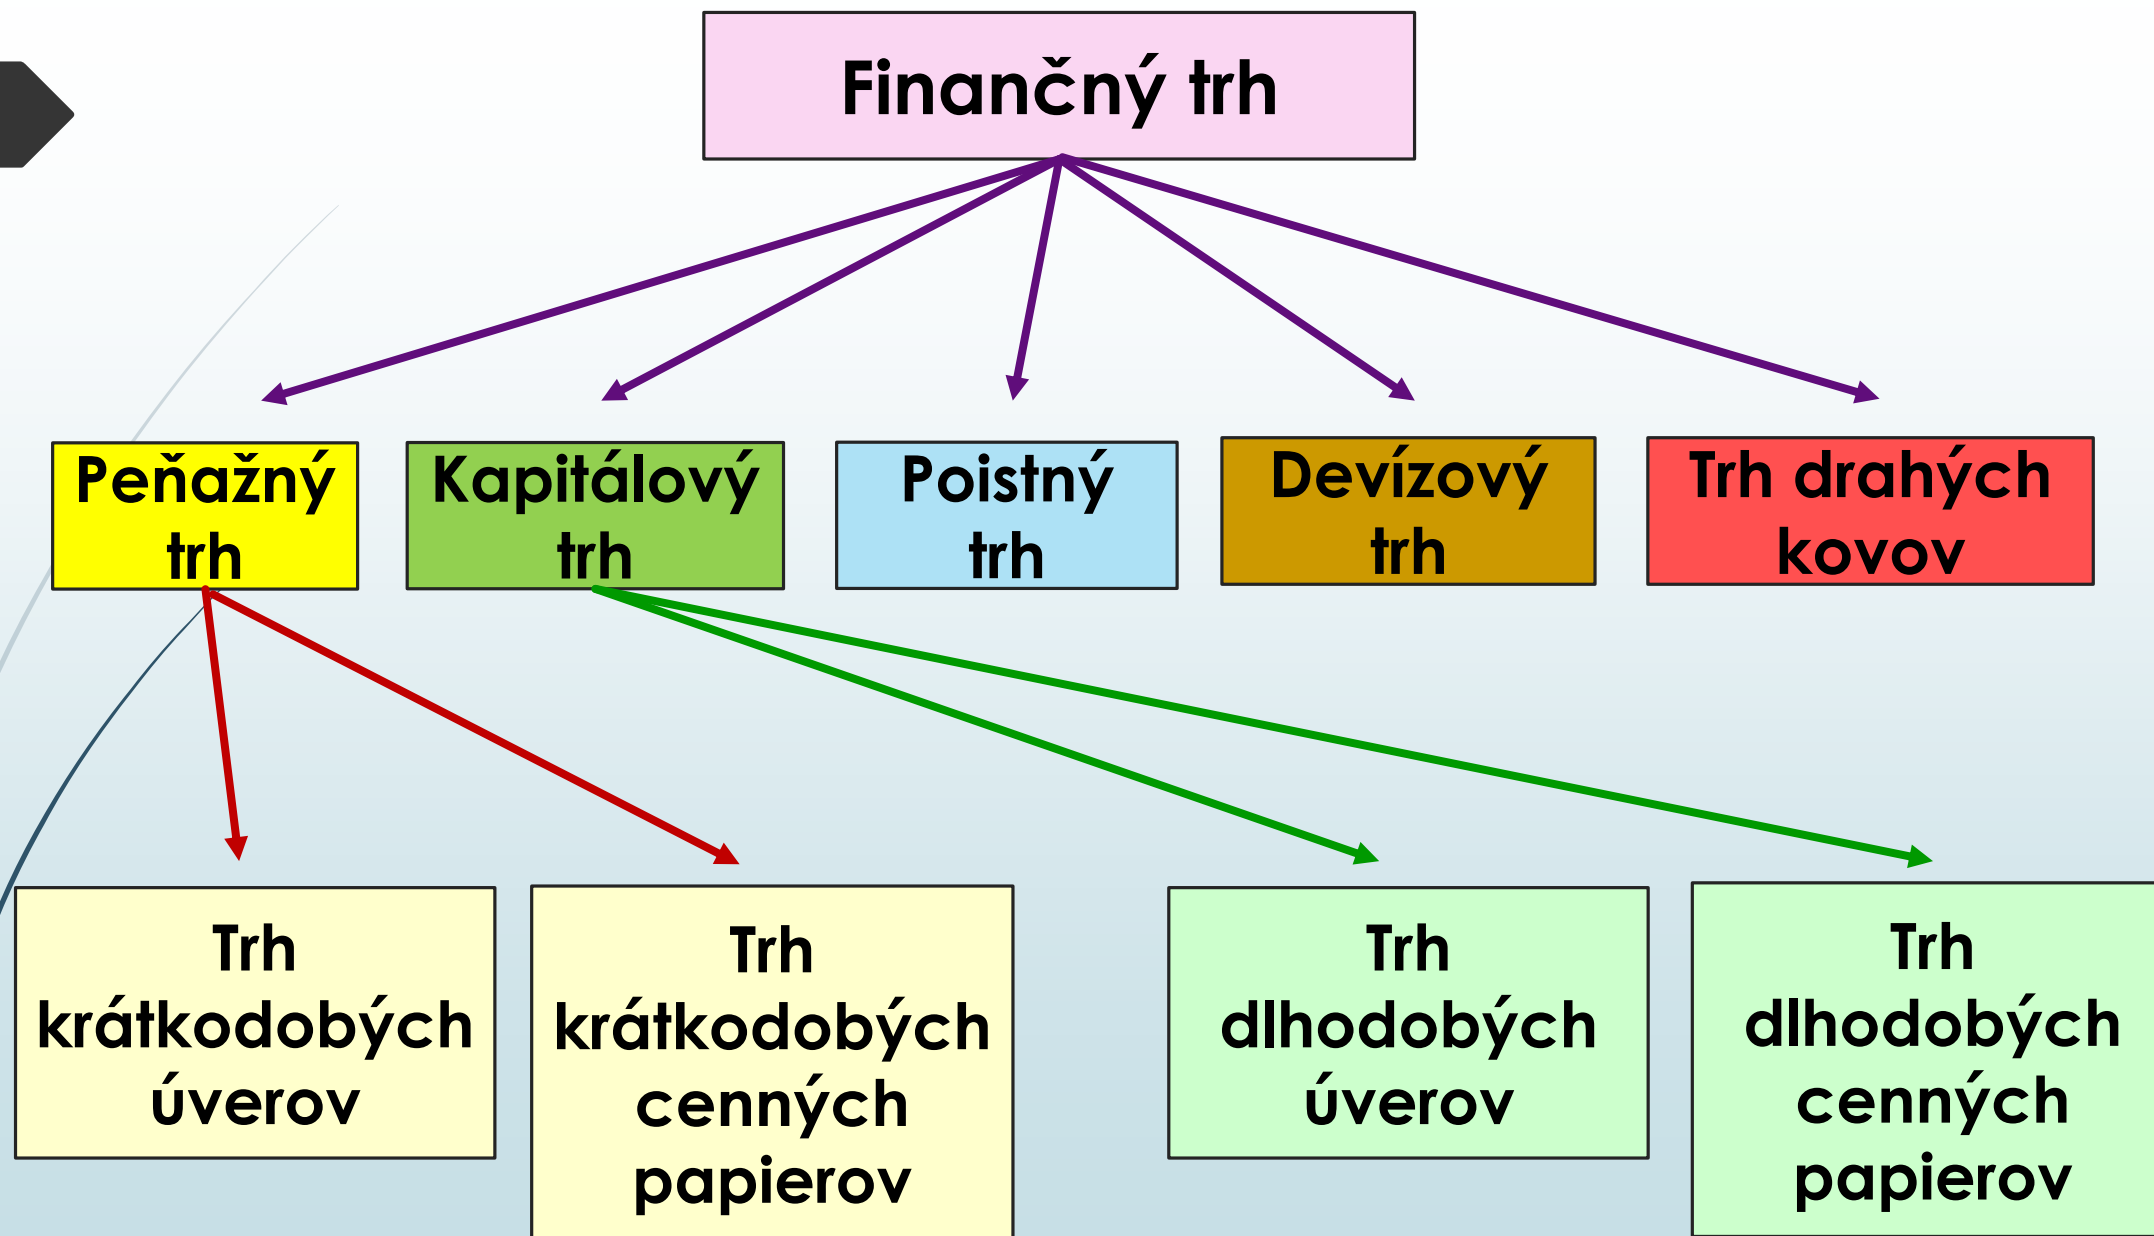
Finančný trh

Peňažný trh

Kapitálový trh

Poistný trh

Devízový trh

Trh drahých kovov

Trh krátkodobých úverov

Trh krátkodobých cenných papierov

Trh dlhodobých úverov

Trh dlhodobých cenných papierov